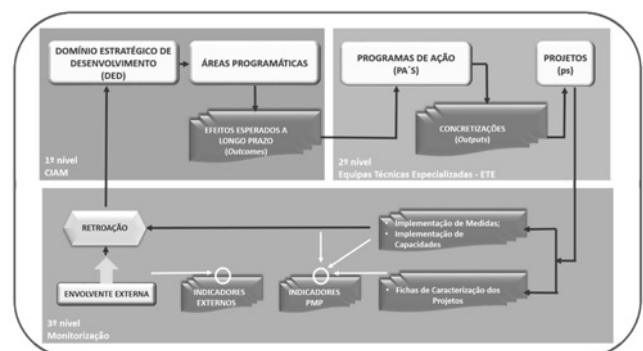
DOMÍNIO ESTRATÉGICO DE DESENVOLVIMENTO (DED)

ÁREAS PROGRAMÁTICAS

EFEITOS ESPERADOS A LONGO PRAZO (Outcomes)

1º nível
CIAM

PROGRAMAS DE AÇÃO (PA´S)

PROJETOS (ps)

CONCRETIZAÇÕES (Outputs)

2º nível
Equipas Técnicas Especializadas - ETE

RETROAÇÃO

• Implementação de Medidas;
• Implementação de Capacidades

ENVOLVENTE EXTERNA

INDICADORES EXTERNOS

INDICADORES PMP

• Fichas de Caracterização dos Projetos

3º nível
Monitorização